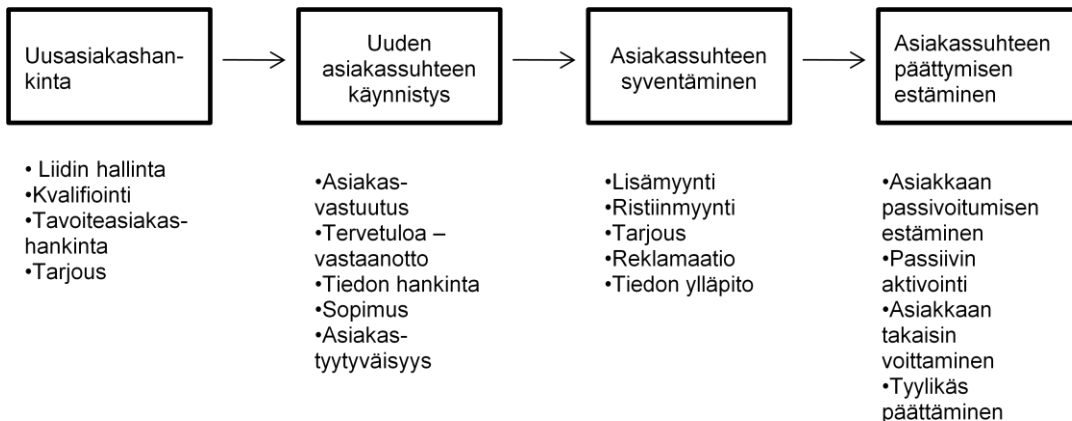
Uusasiakashankinta

Uuden asiakassuhteen käynnistys

Asiakassuhteen syventäminen

Asiakassuhteen päättymisen estäminen

• Liidin hallinta
•Kvalifiointi
•Tavoiteasiakashankinta
•Tarjous

•Asiakasvastuutus
•Tervetuloa – vastaanotto
•Tiedon hankinta
•Sopimus
•Asiakastyytyväisyys

•Lisämyynti
•Ristiinmyynti
•Tarjous
•Reklamaatio
•Tiedon ylläpito

•Asiakkaan passivoitumisen estäminen
•Passiivin aktivointi
•Asiakkaan takaisin voittaminen
•Tyylikäs päättäminen